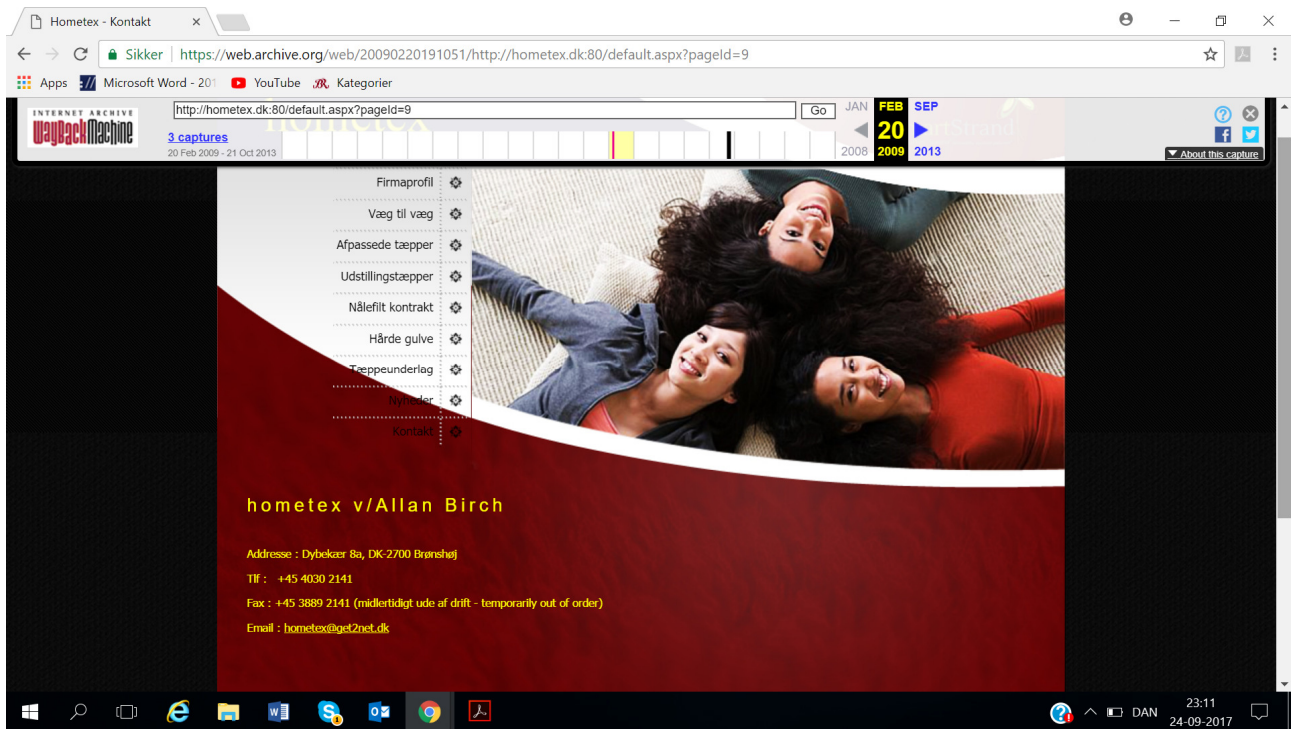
Hometex - Kontakt ×

Sikker | https://web.archive.org/web/20090220191051/http://hometex.dk:80/default.aspx?pageId=9

Apps Microsoft Word - 201 YouTube Kategorier

INTERNET ARCHIVE WaybackMachine

http://hometex.dk:80/default.aspx?pageId=9 Go

3 captures
20 Feb 2009 - 21 Oct 2013

JAN FEB SEP
20
2008 2009 2013

About this capture

Firmaprofil
Væg til væg
Afpassede tæpper
Udstillingstæpper
Nålefilt kontrakt
Hårde gulve
Tæppeunderlag
Nyheder
Kontakt

hometex v/Allan Birch

Addresse : Dybekær 8a, DK-2700 Brønshøj

Tlf : +45 4030 2141

Fax : +45 3889 2141 (midlertidigt ude af drift - temporarily out of order)

Email : hometex@get2net.dk

DAN 23:11 24-09-2017